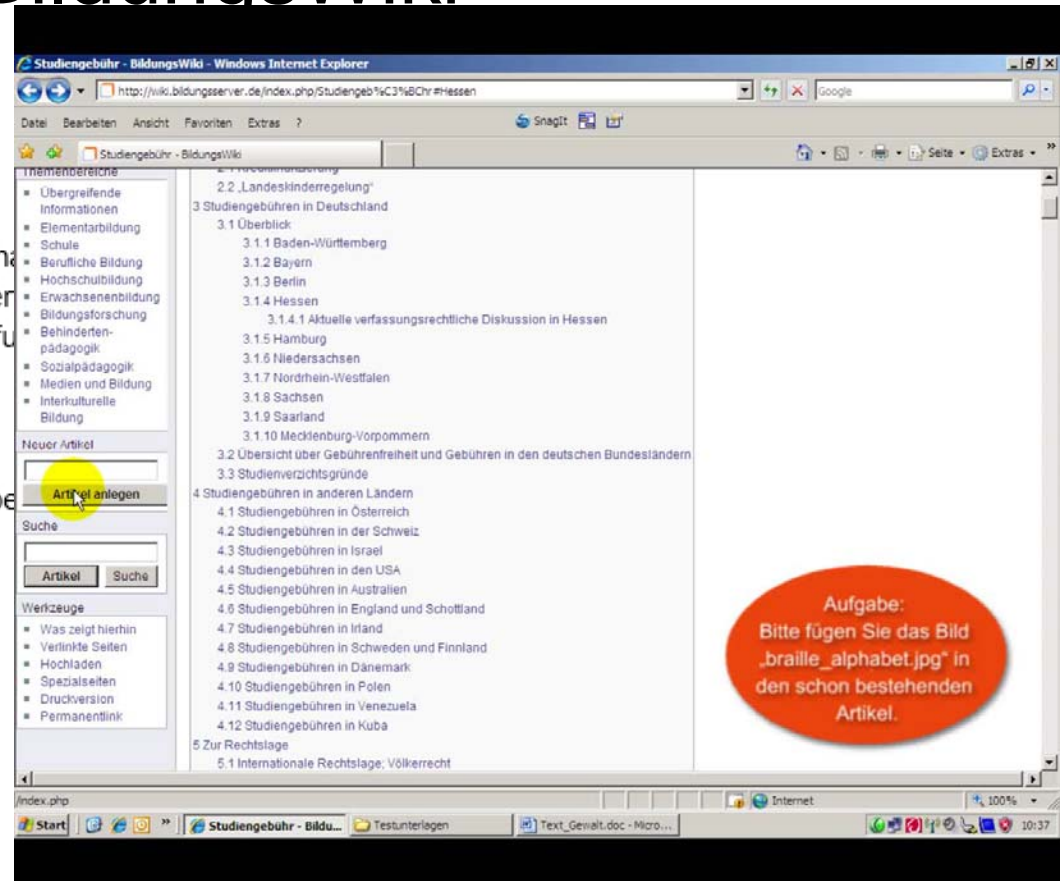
Studiengebühr - BildungsWiki - Windows Internet Explorer

http://wiki.bildungsserver.de/index.php/Studiengeb%C3%BChr#Hessen

Google

Datei Bearbeiten Ansicht Favoriten Extras ?

SnagIt

Studiengebühr - BildungsWiki

Seite • Extras •

Themenbereiche

- Übergreifende Informationen
- Elementarbildung
- Schule
- Berufliche Bildung
- Hochschulbildung
- Erwachsenenbildung
- Bildungsforschung
- Behindertenpädagogik
- Sozialpädagogik
- Medien und Bildung
- Interkulturelle Bildung

Neuer Artikel

Artikel anlegen

Suche

Artikel Suche

Werkzeuge

- Was zeigt hierhin
- Verlinkte Seiten
- Hochladen
- Spezialseiten
- Druckversion
- Permanentlink

2.2 „Landeskinderregelung"
3 Studiengebühren in Deutschland
3.1 Überblick
3.1.1 Baden-Württemberg
3.1.2 Bayern
3.1.3 Berlin
3.1.4 Hessen
3.1.4.1 Aktuelle verfassungsrechtliche Diskussion in Hessen
3.1.5 Hamburg
3.1.6 Niedersachsen
3.1.7 Nordrhein-Westfalen
3.1.8 Sachsen
3.1.9 Saarland
3.1.10 Mecklenburg-Vorpommern
3.2 Übersicht über Gebührenfreiheit und Gebühren in den deutschen Bundesländern
3.3 Studienverzichtsgründe
4 Studiengebühren in anderen Ländern
4.1 Studiengebühren in Österreich
4.2 Studiengebühren in der Schweiz
4.3 Studiengebühren in Israel
4.4 Studiengebühren in den USA
4.5 Studiengebühren in Australien
4.6 Studiengebühren in England und Schottland
4.7 Studiengebühren in Irland
4.8 Studiengebühren in Schweden und Finnland
4.9 Studiengebühren in Dänemark
4.10 Studiengebühren in Polen
4.11 Studiengebühren in Venezuela
4.12 Studiengebühren in Kuba
5 Zur Rechtslage
5.1 Internationale Rechtslage; Völkerrecht

Aufgabe:
Bitte fügen Sie das Bild „braille_alphabet.jpg" in den schon bestehenden Artikel.

/index.php

Internet

100%

Start

Studiengebühr - Bildu...

Testunterlagen

Text_Gewalt.doc - Micro...

10:37